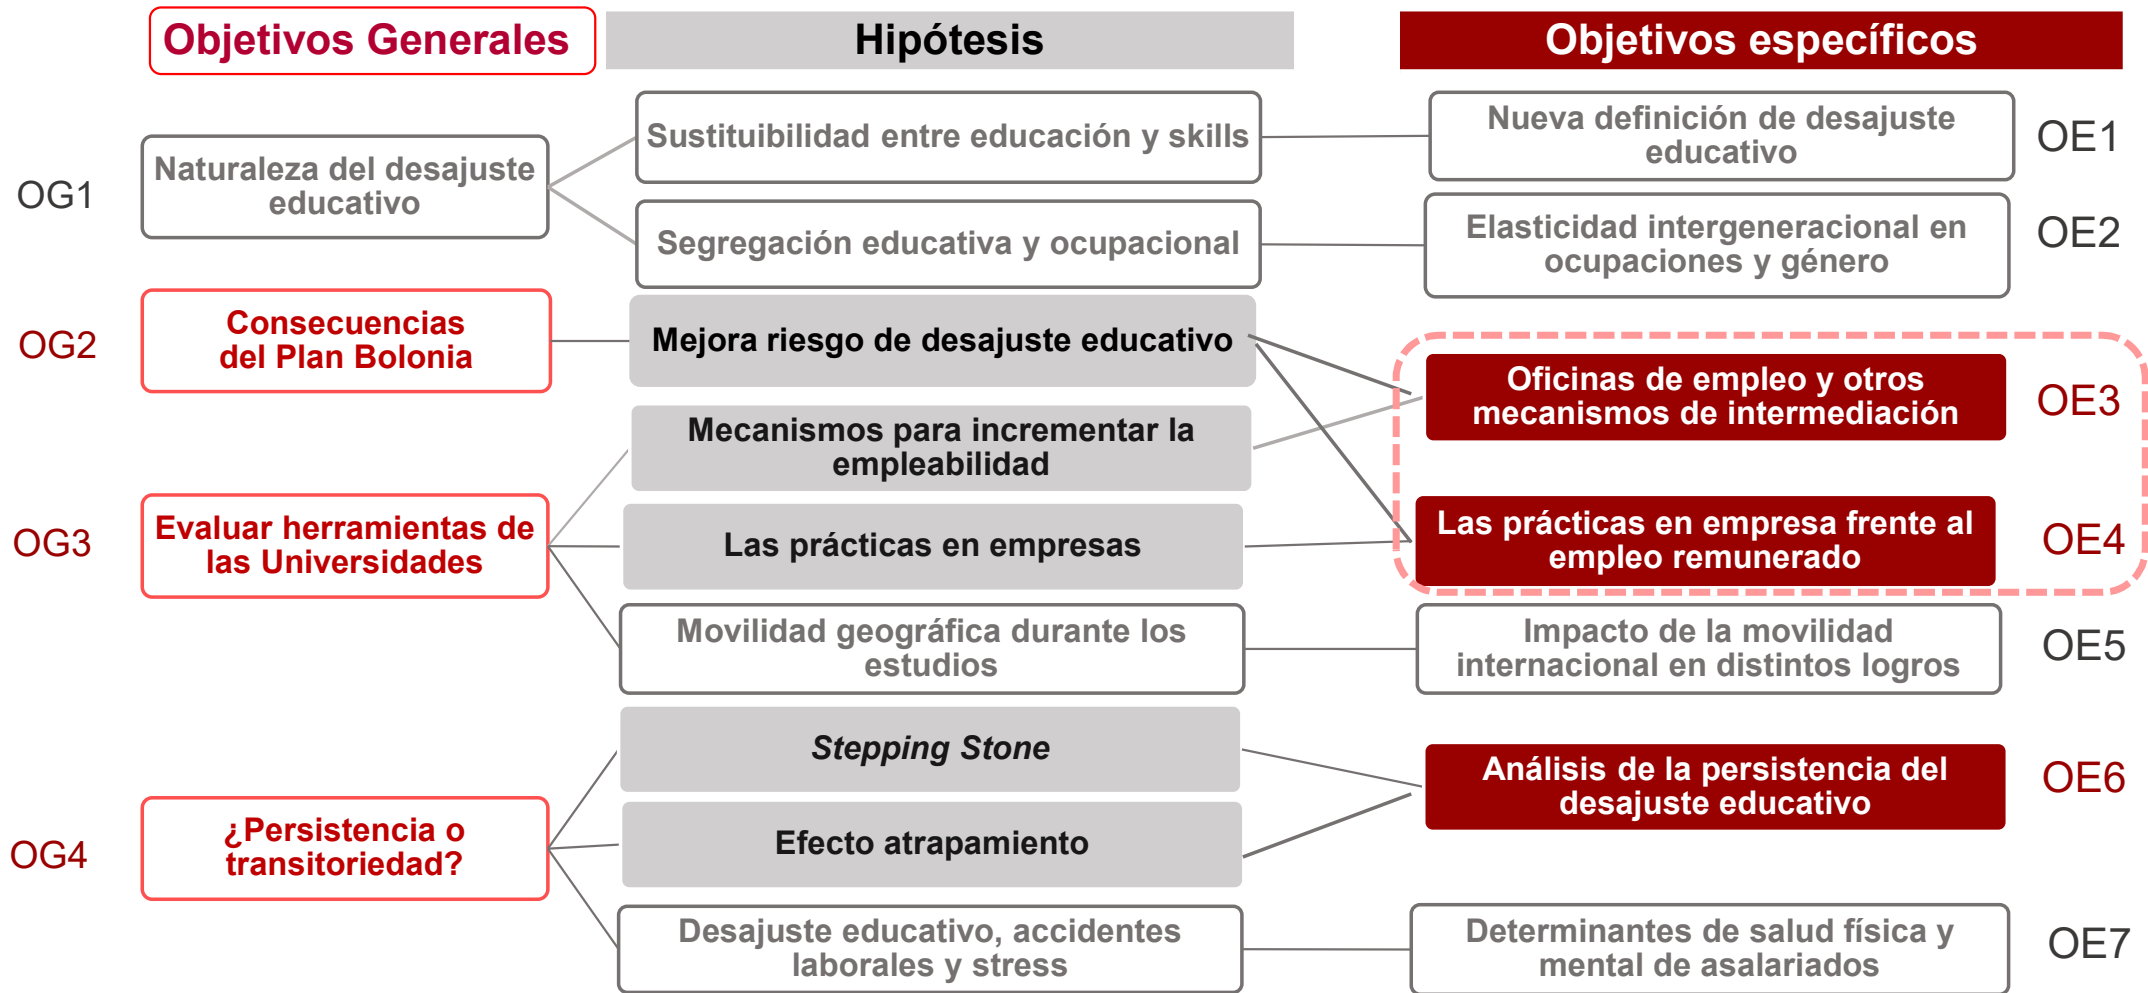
Objetivos Generales

Hipótesis

Objetivos específicos

OG1
Naturaleza del desajuste educativo

Sustituibilidad entre educación y skills

Segregación educativa y ocupacional

Nueva definición de desajuste educativo
OE1

Elasticidad intergeneracional en ocupaciones y género
OE2

OG2
Consecuencias del Plan Bolonia

Mejora riesgo de desajuste educativo

Mecanismos para incrementar la empleabilidad

Oficinas de empleo y otros mecanismos de intermediación
OE3

OG3
Evaluar herramientas de las Universidades

Las prácticas en empresas

Las prácticas en empresa frente al empleo remunerado
OE4

Movilidad geográfica durante los estudios

Impacto de la movilidad internacional en distintos logros
OE5

*Stepping Stone*

Análisis de la persistencia del desajuste educativo
OE6

OG4
¿Persistencia o transitoriedad?

Efecto atrapamiento

Desajuste educativo, accidentes laborales y stress

Determinantes de salud física y mental de asalariados
OE7